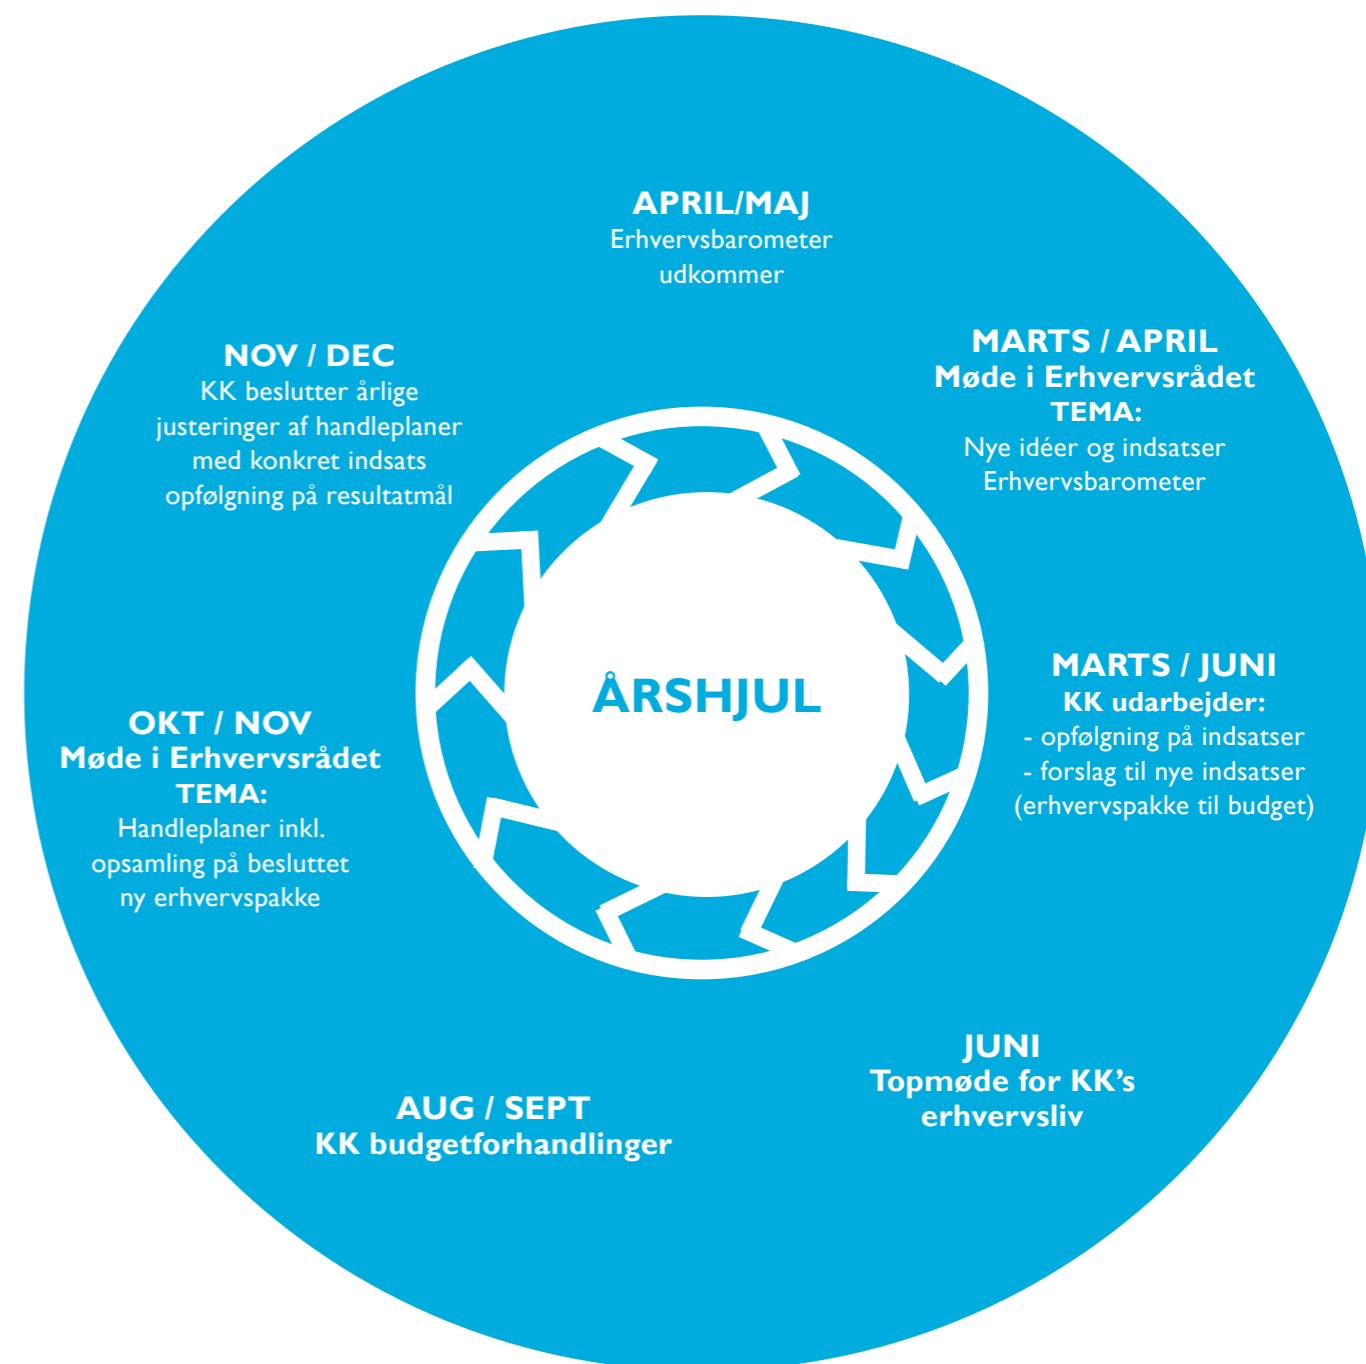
APRIL/MAJ
Erhvervsbarometer udkommer

MARTS / APRIL
Møde i Erhvervsrådet
TEMA:
Nye idéer og indsatser
Erhvervsbarometer

MARTS / JUNI
KK udarbejder:
- opfølgning på indsatser
- forslag til nye indsatser
(erhvervspakke til budget)

JUNI
Topmøde for KK's erhvervsliv

AUG / SEPT
KK budgetforhandlinger

OKT / NOV
Møde i Erhvervsrådet
TEMA:
Handleplaner inkl. opsamling på beslutttet ny erhvervspakke

NOV / DEC
KK beslutter årlige justeringer af handleplaner med konkret indsats opfølgning på resultatmål

ÅRSHJUL